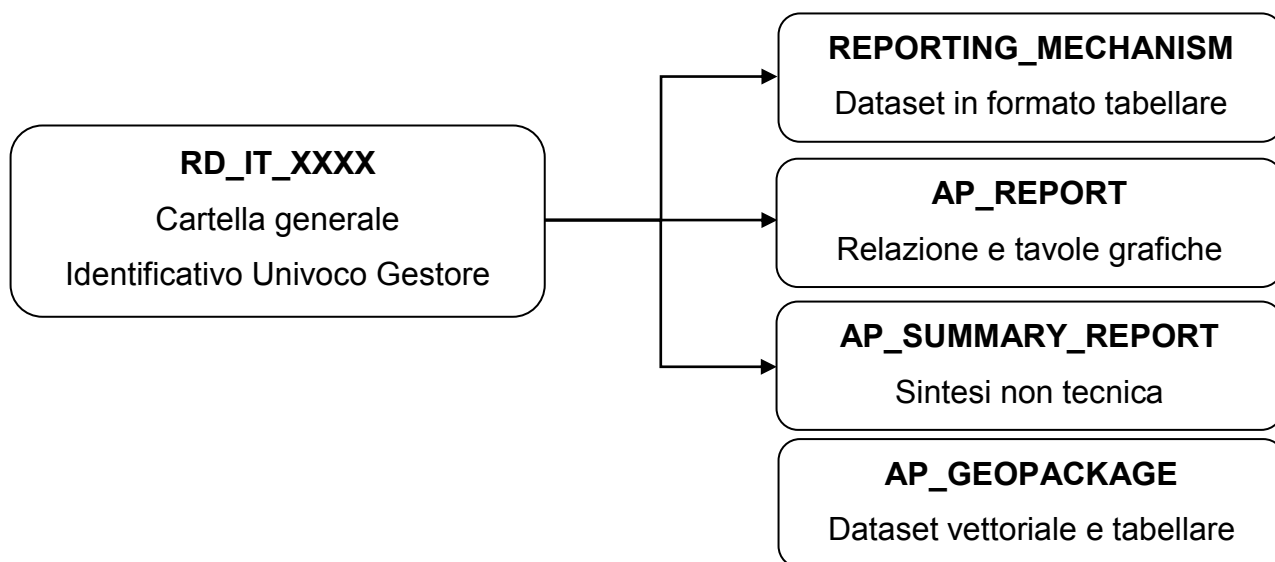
RD_IT_XXXX
Cartella generale
Identificativo Univoco Gestore

REPORTING_MECHANISM
Dataset in formato tabellare

AP_REPORT
Relazione e tavole grafiche

AP_SUMMARY_REPORT
Sintesi non tecnica

AP_GEOPACKAGE
Dataset vettoriale e tabellare